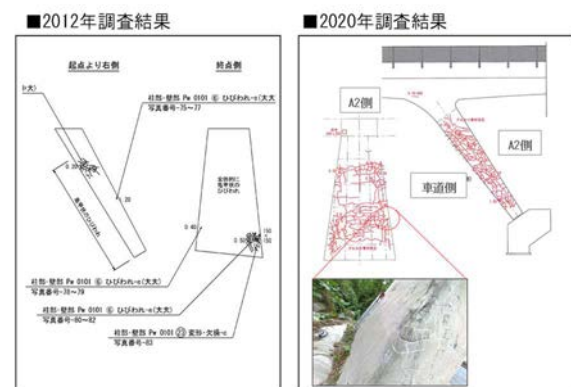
■2012年調査結果

起点より右側

終点側

ト大)

柱部・壁部 Pw 0101 ⑥ ひびわれ-e(大大)
写真番号-75～77

0.20

0.40

柱部・壁部 Pw 0101 ⑥ ひびわれ-e(大大)
写真番号-78～79

柱部・壁部 Pw 0101 ⑥ ひびわれ-e(大大)
写真番号-80～82

柱部・壁部 Pw 0101 ㉓ 変形・欠損-e
写真番号-83

■2020年調査結果

A2側

A2側

車道側